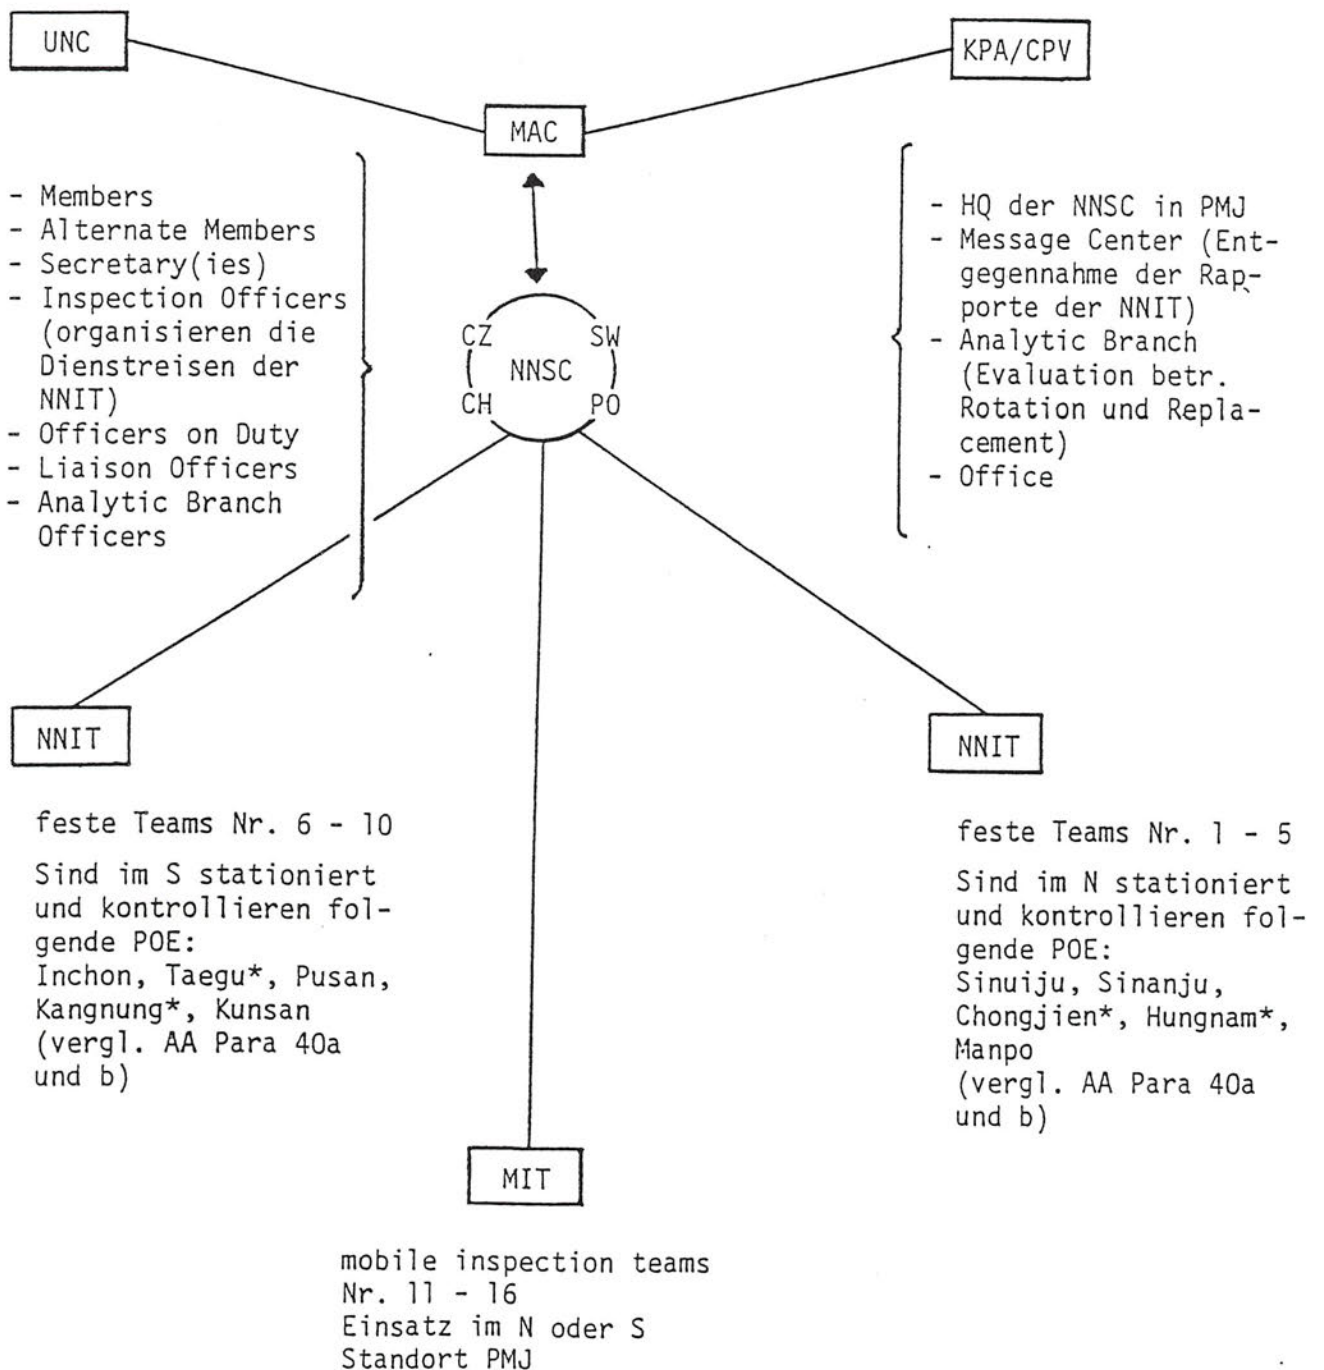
UNC

KPA/CPV

MAC

- Members
- Alternate Members
- Secretary(ies)
- Inspection Officers (organisieren die Dienstreisen der NNIT)
- Officers on Duty
- Liaison Officers
- Analytic Branch Officers

CZ
SW
NNSC
CH
PO

- HQ der NNSC in PMJ
- Message Center (Entgegennahme der Rapporte der NNIT)
- Analytic Branch (Evaluation betr. Rotation und Replacement)
- Office

NNIT

feste Teams Nr. 6 - 10

Sind im S stationiert und kontrollieren folgende POE:
Inchon, Taegu*, Pusan, Kangnung*, Kunsan
(vergl. AA Para 40a und b)

NNIT

feste Teams Nr. 1 - 5

Sind im N stationiert und kontrollieren folgende POE:
Sinuiju, Sinanju, Chongjien*, Hungnam*, Manpo
(vergl. AA Para 40a und b)

MIT

mobile inspection teams
Nr. 11 - 16
Einsatz im N oder S
Standort PMJ